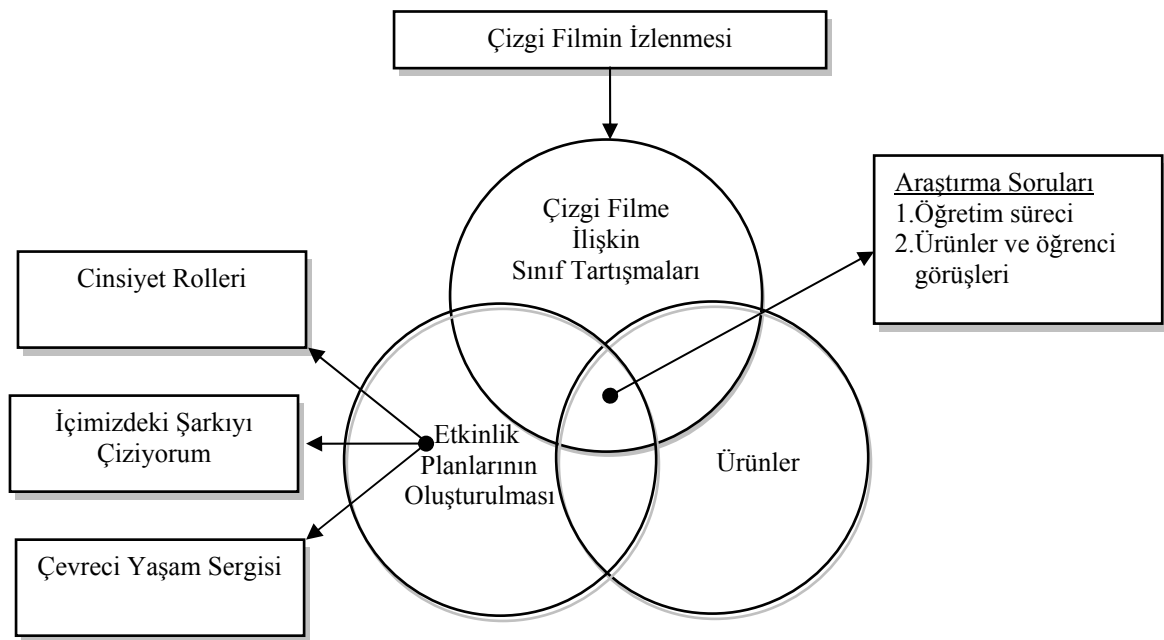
Çizgi Filmin İzlenmesi

Çizgi Filme İlişkin Sınıf Tartışmaları

Araştırma Soruları
1.Öğretim süreci
2.Ürünler ve öğrenci görüşleri

Cinsiyet Rolleri

İçimizdeki Şarkıyı Çiziyorum

Etkinlik Planlarının Oluşturulması

Ürünler

Çevreci Yaşam Sergisi